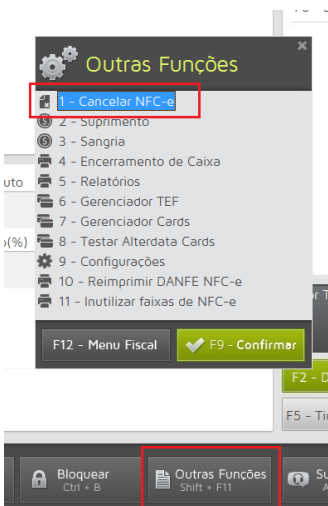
Outras Funções

1 - Cancelar NFC-e
2 - Suprimento
3 - Sangria
4 - Encerramento de Caixa
5 - Relatórios
6 - Gerenciador TEF
7 - Gerenciador Cards
8 - Testar Alterdata Cards
9 - Configurações
10 - Reimprimir DANFE NFC-e
11 - Inutilizar faixas de NFC-e

F12 - Menu Fiscal
F9 - Confirmar

uto
o(%)
r T
F2 - D
F5 - Ti

Bloquear
Ctrl + B
Outras Funções
Shift + F11
Su
A